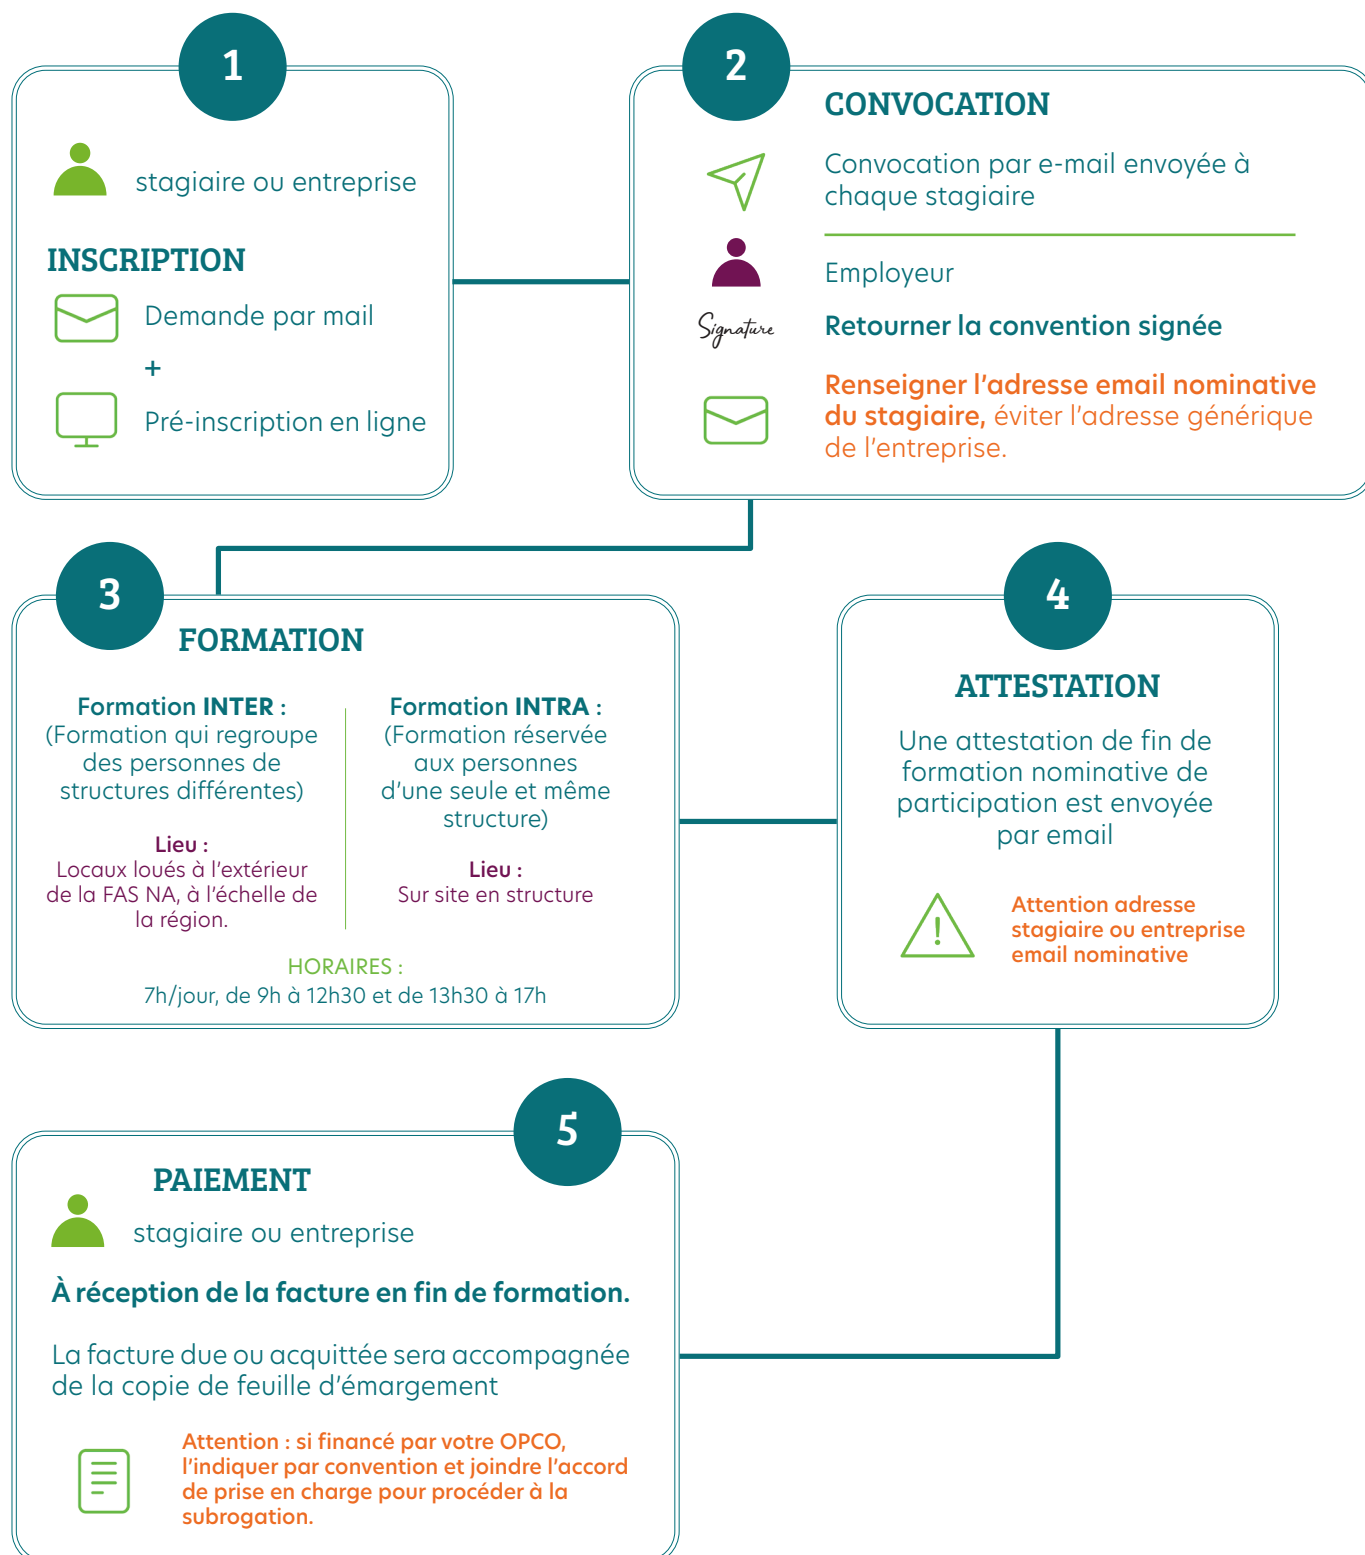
1

stagiaire ou entreprise

INSCRIPTION

Demande par mail

+

Pré-inscription en ligne

2

CONVOCATION

Convocation par e-mail envoyée à chaque stagiaire

Employeur

Signature

Retourner la convention signée

Renseigner l'adresse email nominative du stagiaire, éviter l'adresse générique de l'entreprise.

3

FORMATION

Formation INTER :
(Formation qui regroupe des personnes de structures différentes)

Lieu :
Locaux loués à l'extérieur de la FAS NA, à l'échelle de la région.

Formation INTRA :
(Formation réservée aux personnes d'une seule et même structure)

Lieu :
Sur site en structure

HORAIRES :
7h/jour, de 9h à 12h30 et de 13h30 à 17h

4

ATTESTATION

Une attestation de fin de formation nominative de participation est envoyée par email

Attention adresse stagiaire ou entreprise email nominative

5

PAIEMENT

stagiaire ou entreprise

À réception de la facture en fin de formation.

La facture due ou acquittée sera accompagnée de la copie de feuille d'émargement

Attention : si financé par votre OPCO, l'indiquer par convention et joindre l'accord de prise en charge pour procéder à la subrogation.